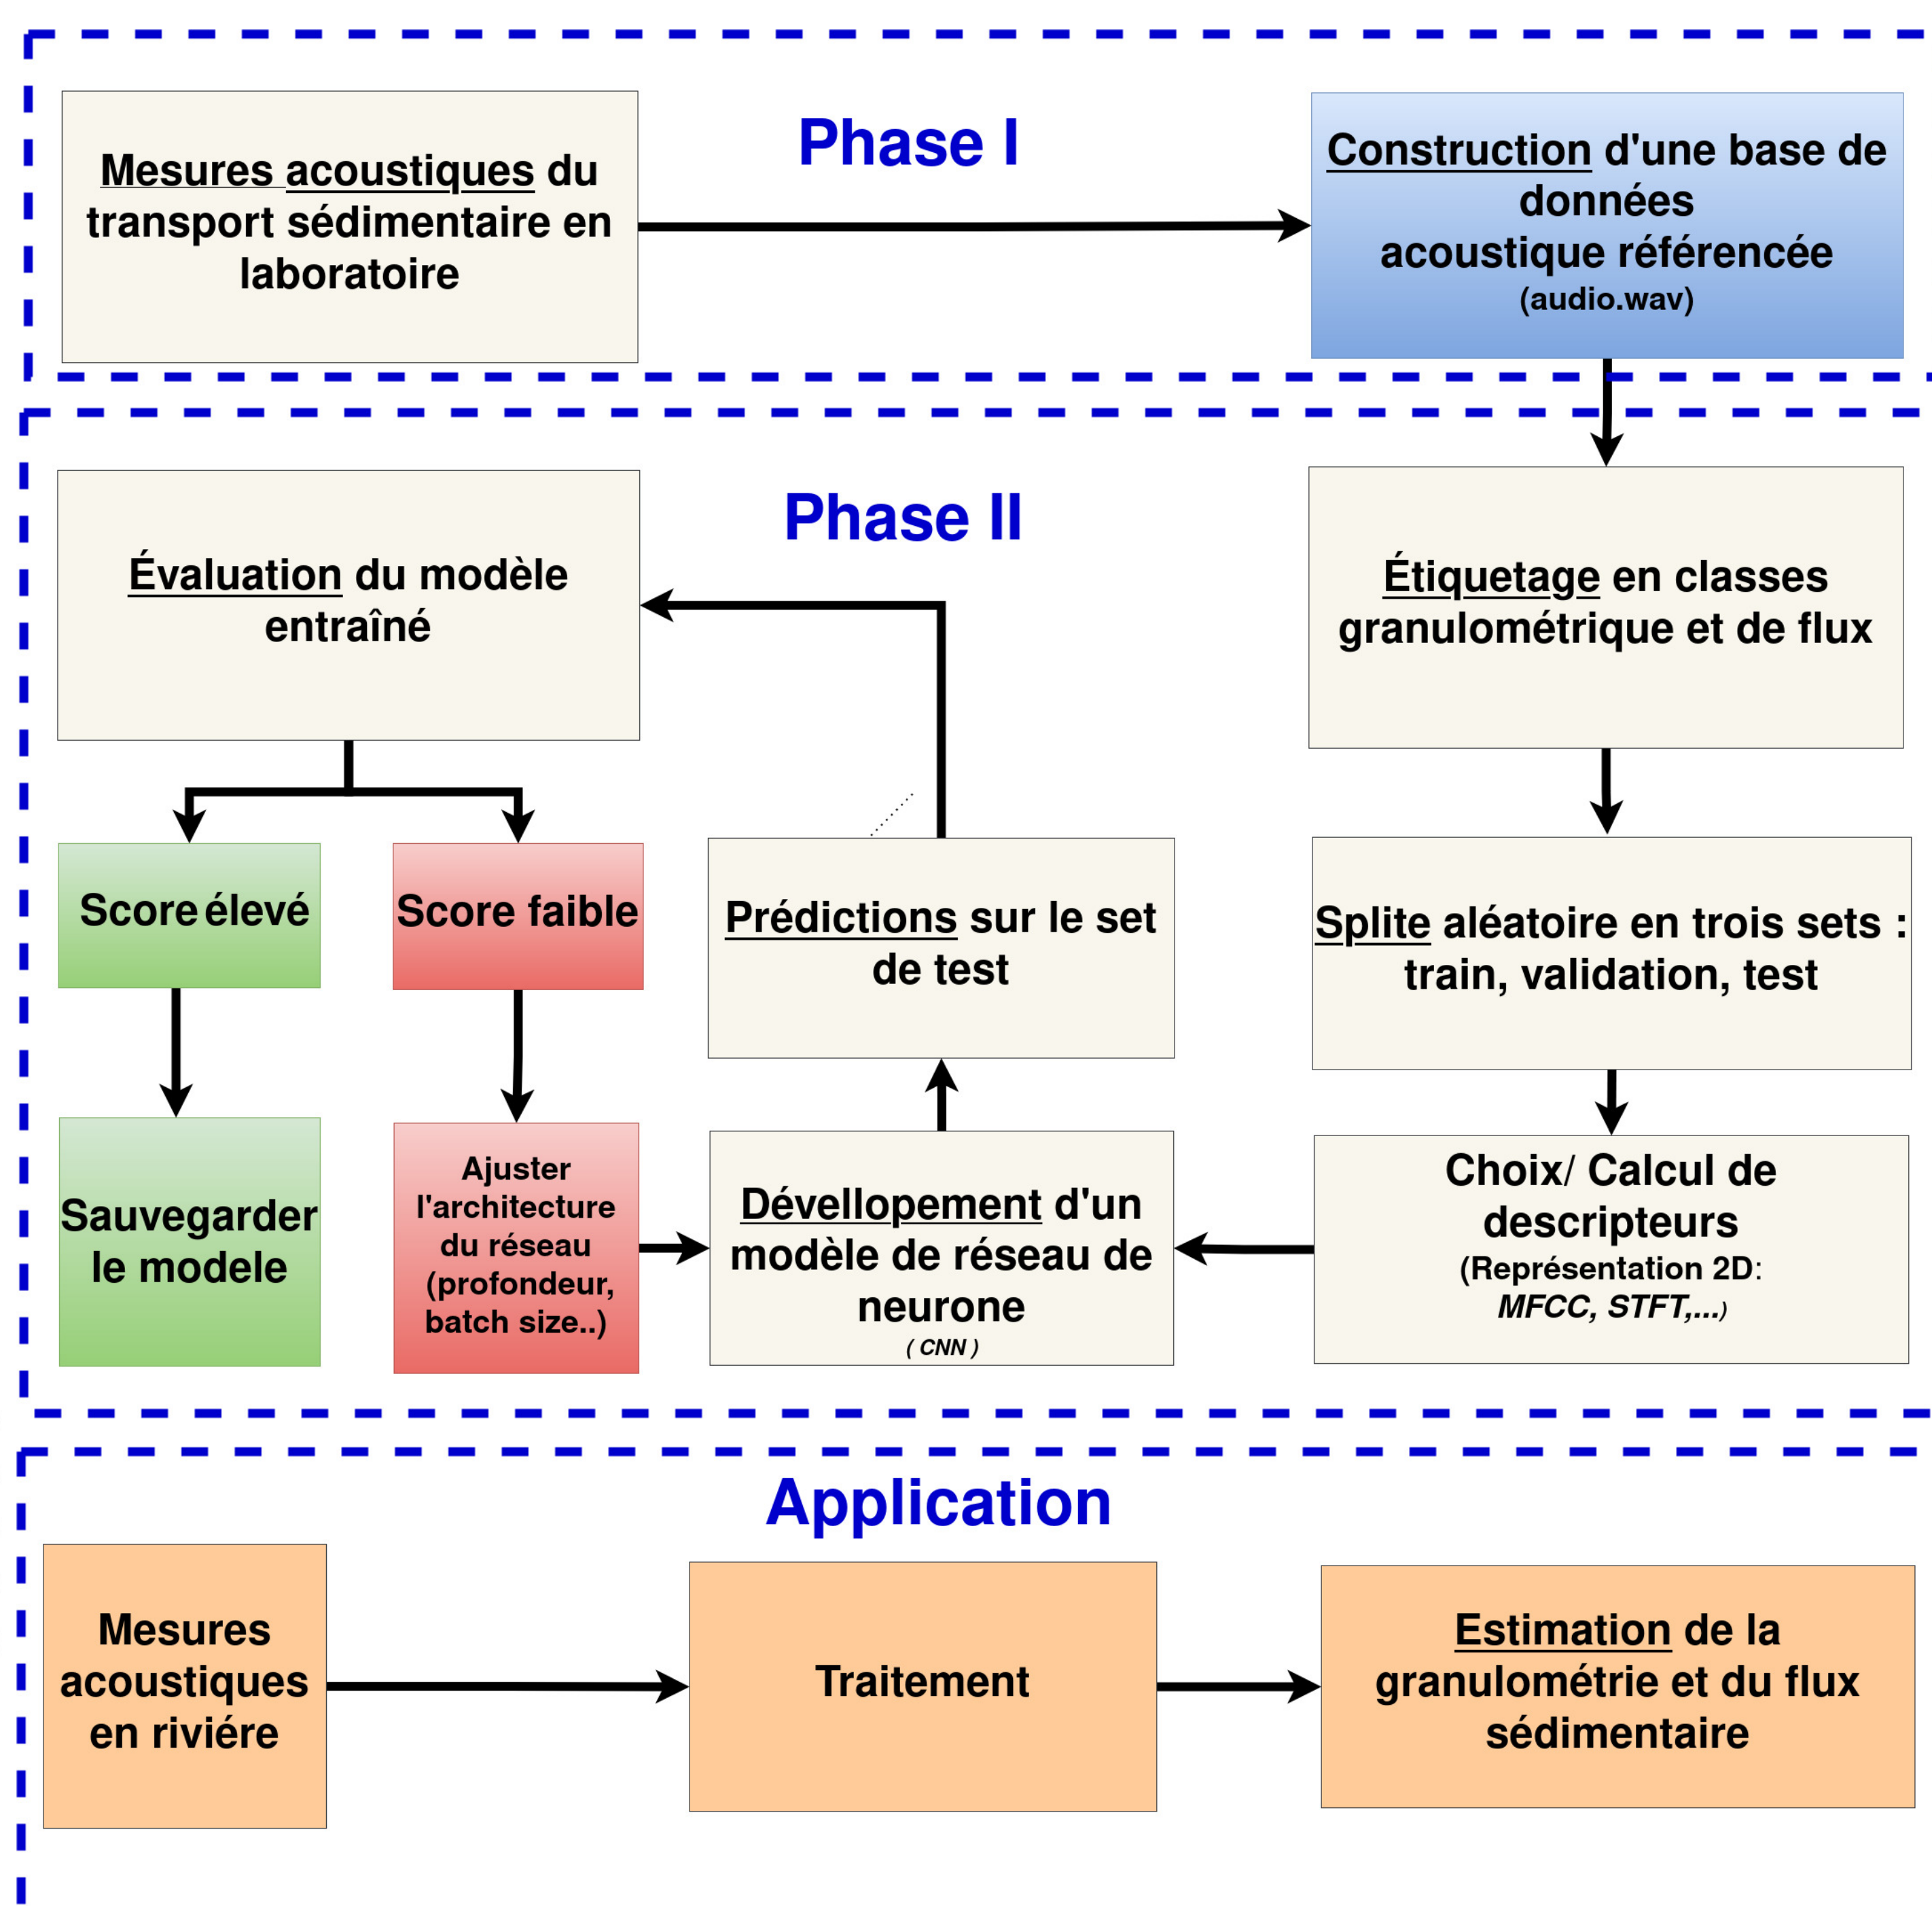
Mesures acoustiques du transport sédimentaire en laboratoire

Phase I

Construction d'une base de données acoustique référencée (audio.wav)

Phase II

Évaluation du modèle entraîné

Étiquetage en classes granulométrique et de flux

Score élevé

Score faible

Prédictions sur le set de test

Splite aléatoire en trois sets : train, validation, test

Sauvegarder le modele

Ajuster l'architecture du réseau (profondeur, batch size..)

Dévellopement d'un modèle de réseau de neurone ( CNN )

Choix/ Calcul de descripteurs (Représentation 2D: MFCC, STFT,...)

Application

Mesures acoustiques en riviére

Traitement

Estimation de la granulométrie et du flux sédimentaire